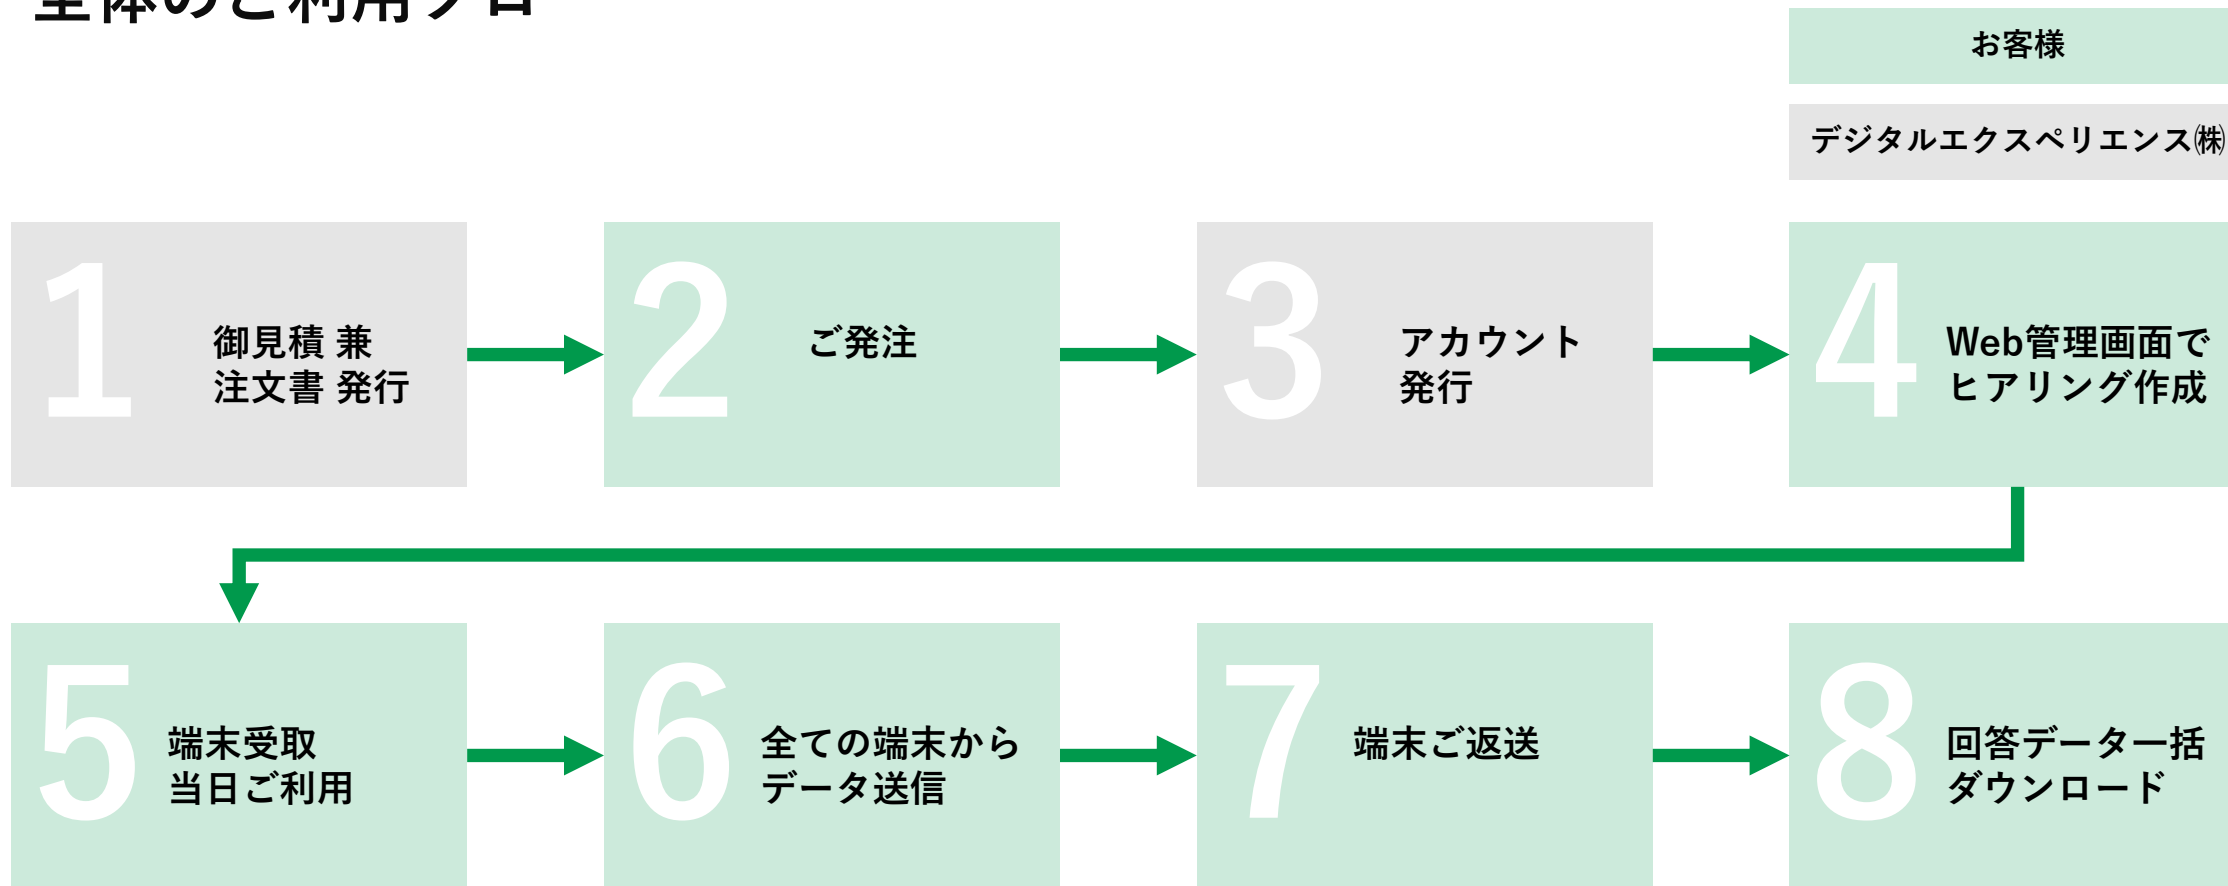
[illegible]

お客様

デジタルエクスペリエンス㈱

1 御見積 兼 注文書 発行

2 ご発注

3 アカウント発行

4 Web管理画面でヒアリング作成

5 端末受取 当日ご利用

6 全ての端末から データ送信

7 端末ご返送

8 回答データ一括 ダウンロード